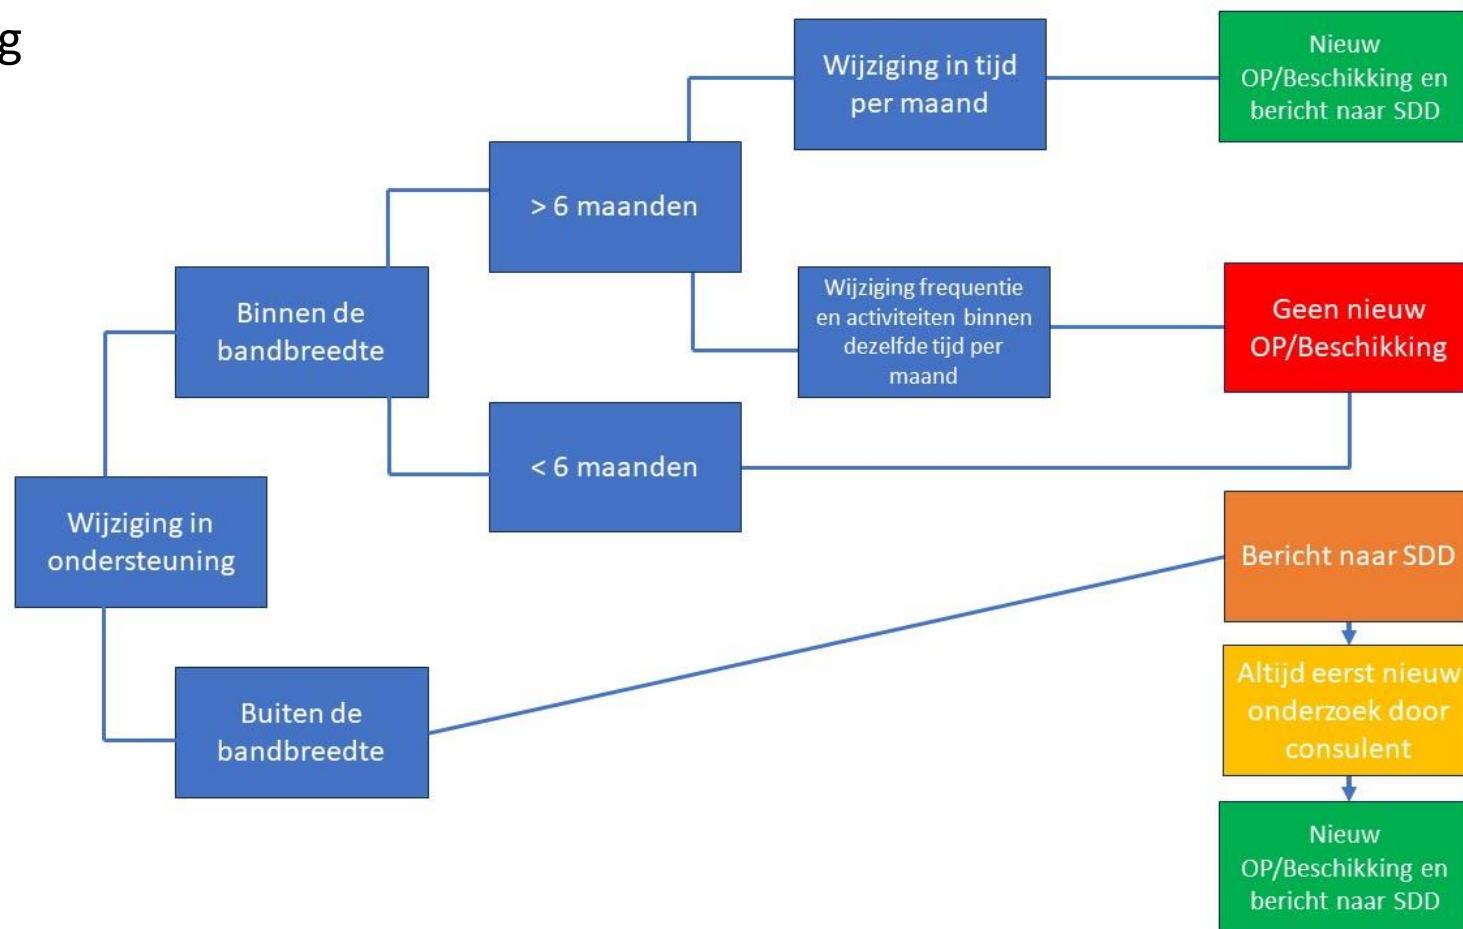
g

Wijziging in ondersteuning

Binnen de bandbreedte

> 6 maanden

Wijziging in tijd per maand

Nieuw OP/Beschikking en bericht naar SDD

Wijziging frequentie en activiteiten binnen dezelfde tijd per maand

Geen nieuw OP/Beschikking

< 6 maanden

Buiten de bandbreedte

Bericht naar SDD

Altijd eerst nieuw onderzoek door consulent

Nieuw OP/Beschikking en bericht naar SDD